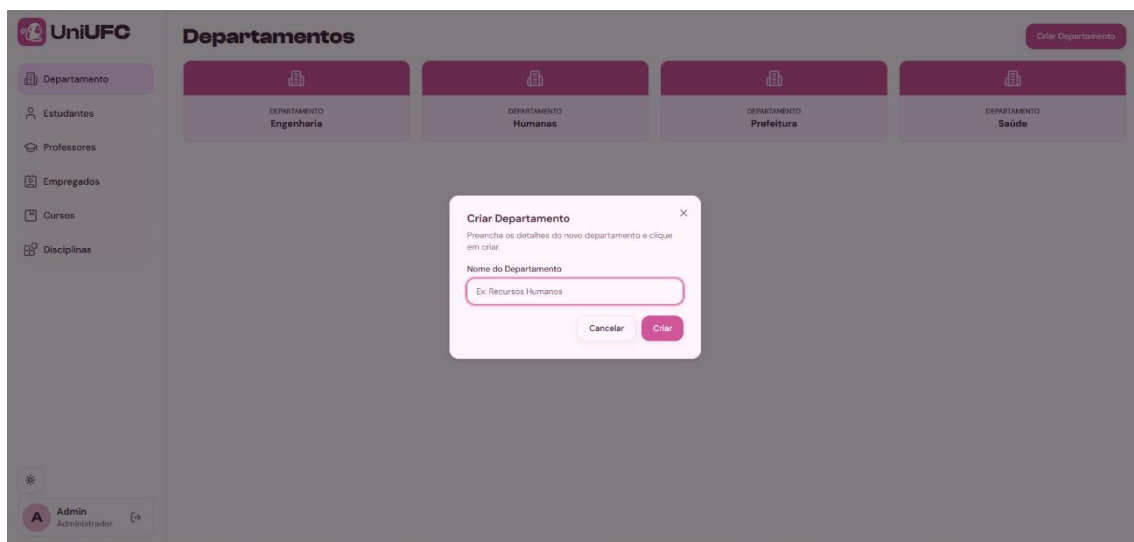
UniUFC

Departamento
Estudantes
Professores
Empregados
Cursos
Disciplinas

A Admin
Administrador

Departamentos

Criar Departamento

DEPARTAMENTO
Engenharia

DEPARTAMENTO
Humanas

DEPARTAMENTO
Prefeitura

DEPARTAMENTO
Saúde

Criar Departamento
×
Preencha os detalhes do novo departamento e clique em criar.

Nome do Departamento

Ex: Recursos Humanos

Cancelar
Criar